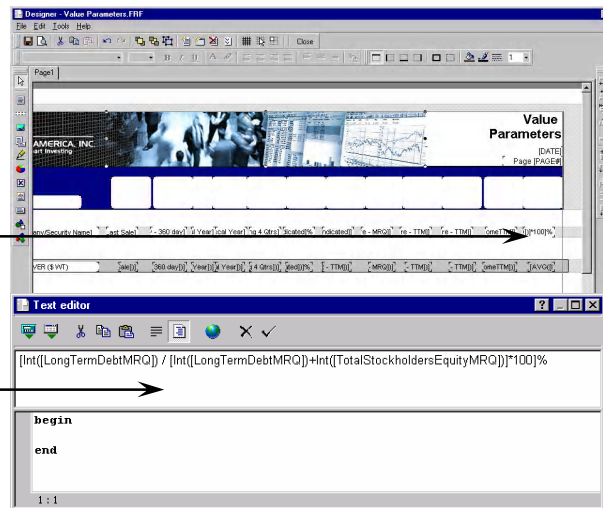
Designer - Value Parameters.FRF

File Edit Tools Help

Close

Page1

AMERICA, INC.

art Investing

Value Parameters

[DATE]

Page [PAGE#]

any/Security Name] ast Sale] - 360 day] il Year] cal Year] g 4 Qtrs] licated]% ndicated]] e - MRQ]] re - TTM]] re - TTM]] omeTTM]] )]*100]%

VER ($ WT) ale])] 360 day])] Year])] l Year])] 4 Qtrs])] ated])] - TTM])] MRQ])] - TTM])] - TTM])] omeTTM])] [AVG(]

Text editor

[Int([LongTermDebtMRQ]) / [Int([LongTermDebtMRQ])+Int([TotalStockholdersEquityMRQ])]*100]%

begin

end

1 : 1